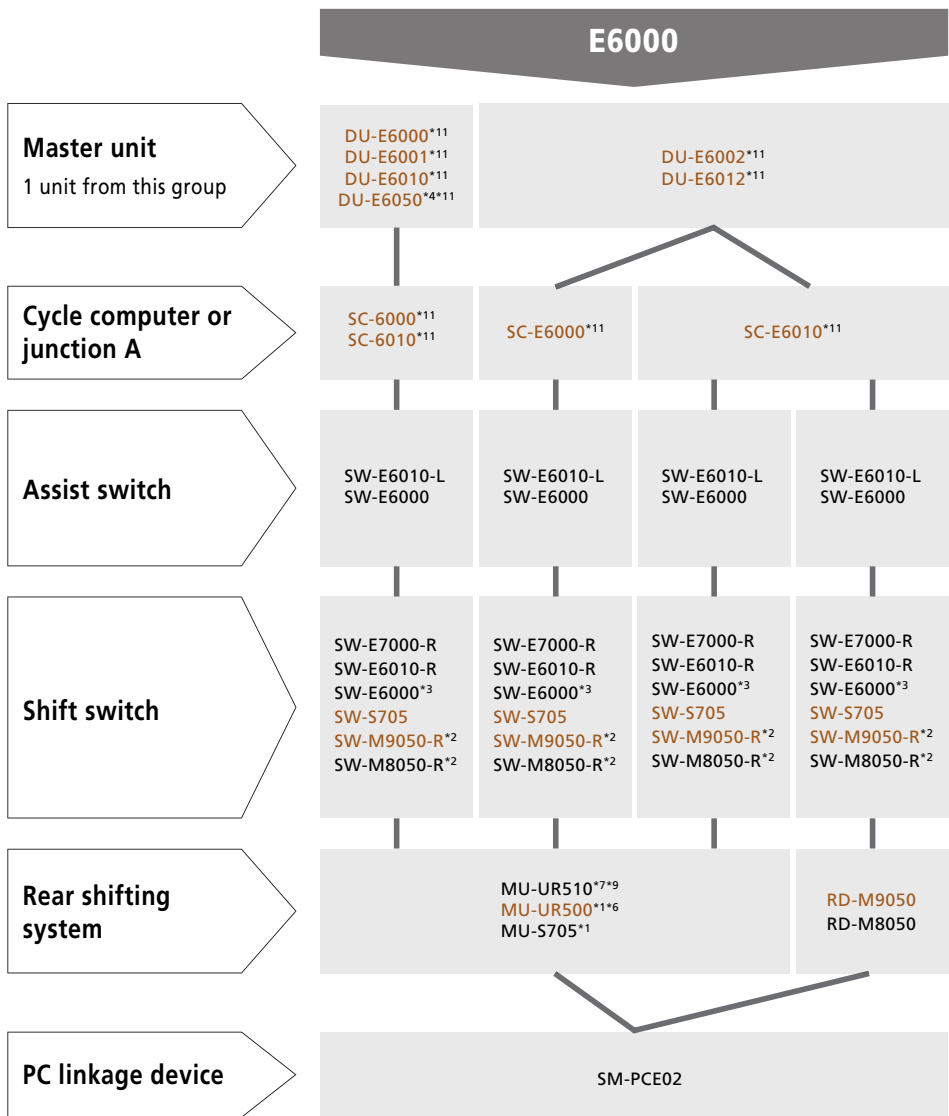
E6000

Master unit
1 unit from this group

DU-E6000$^{*11}$
DU-E6001$^{*11}$
DU-E6010$^{*11}$
DU-E6050$^{*4*11}$

DU-E6002$^{*11}$
DU-E6012$^{*11}$

Cycle computer or junction A

SC-6000$^{*11}$
SC-6010$^{*11}$

SC-E6000$^{*11}$

SC-E6010$^{*11}$

Assist switch

SW-E6010-L
SW-E6000

SW-E6010-L
SW-E6000

SW-E6010-L
SW-E6000

SW-E6010-L
SW-E6000

Shift switch

SW-E7000-R
SW-E6010-R
SW-E6000$^{*3}$
SW-S705
SW-M9050-R$^{*2}$
SW-M8050-R$^{*2}$

SW-E7000-R
SW-E6010-R
SW-E6000$^{*3}$
SW-S705
SW-M9050-R$^{*2}$
SW-M8050-R$^{*2}$

SW-E7000-R
SW-E6010-R
SW-E6000$^{*3}$
SW-S705
SW-M9050-R$^{*2}$
SW-M8050-R$^{*2}$

SW-E7000-R
SW-E6010-R
SW-E6000$^{*3}$
SW-S705
SW-M9050-R$^{*2}$
SW-M8050-R$^{*2}$

Rear shifting system

MU-UR510$^{*7*9}$
MU-UR500$^{*1*6}$
MU-S705$^{*1}$

RD-M9050
RD-M8050

PC linkage device

SM-PCE02